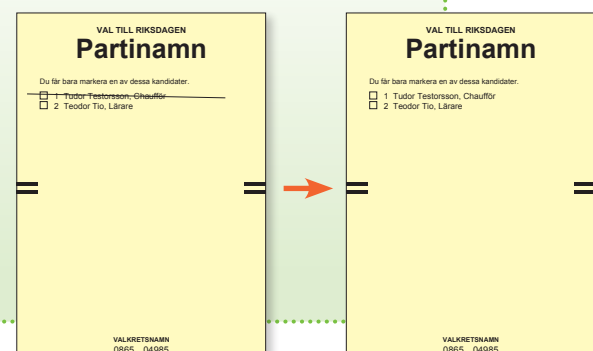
VAL TILL RIKSDAGEN
Partinamn

Du får bara markera en av dessa kandidater.
1 Tudor Testorsson, Chaufför
2 Teodor Tio, Lärare

VALKRETSNAMN
0865 04985

VAL TILL RIKSDAGEN
Partinamn

Du får bara markera en av dessa kandidater.
1 Tudor Testorsson, Chaufför
2 Teodor Tio, Lärare

VALKRETSNAMN
0865 04985